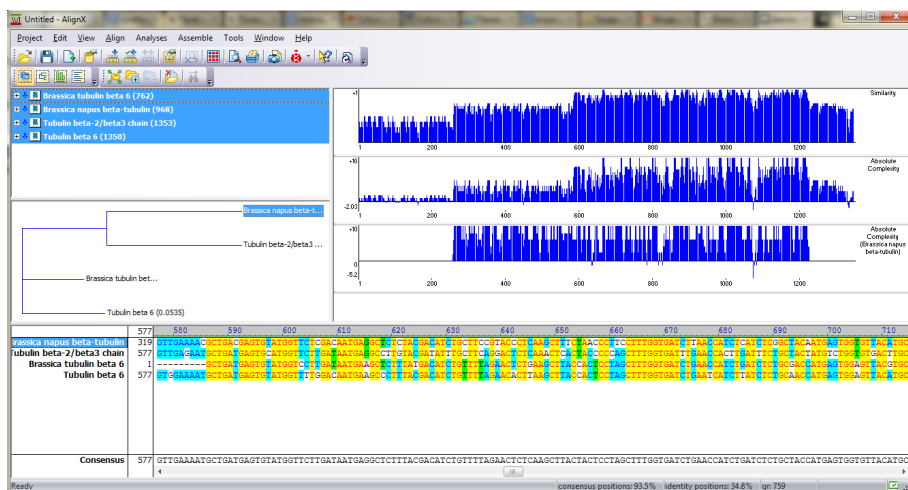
Untitled - AlignX

Project Edit View Align Analyses Assemble Tools Window Help

Brassica tubulin beta 6 (762)
Brassica napus beta-tubulin (968)
Tubulin beta-2/beta3 chain (1353)
Tubulin beta 6 (1350)

+1
Similarity
1 200 400 600 800 1000 1200

+10
Absolute Complexity
-2.03
1 200 400 600 800 1000 1200

+10
Absolute Complexity (Brassica napus beta-tubulin)
0
-5.2
1 200 400 600 800 1000 1200

Brassica napus beta-t...
Tubulin beta-2/beta3 ...
Brassica tubulin bet...
Tubulin beta 6 (0.0535)

| | 577 | 580 590 600 610 620 630 640 650 660 670 680 690 700 710 |
|---|---|---|
| rassica napus beta-tubulin | 319 | GTTGAAAACGCTGACGAGTGTATGGTTCTCGACAATGAGGCTCTCTACGACATCTGCTTCCGTACCCTCAAGCTTTCTAACCCTTCCTTTGGTGATCTTAACCATCTCATCTCGGCTACAATGAGTGGTGTTACATGC |
| ubulin beta-2/beta3 chain | 577 | GTTGAGAATGCTGATGAGTGCATGGTTCTTGATAATGAGGCCTTGTACGATATTTGCTTCAGGACTCTCAAACTCACTACCCCCAGCTTTGGTGATTTGAACCACTTGATTTCTGCTACTATGTCTGGTGTGACTTGC |
| Brassica tubulin beta 6 | 1 | ---------GCTGATGAGTGTATGGTTCTTGATAATGAAGCTCTTTATGACATCTGTTTTAGAACTCTCAAGCTTACCACTCCTAGCTTTGGTGATCTGAACCATCTGATCTCTGCTACCATGAGTGGAGTTACGTGC |
| Tubulin beta 6 | 577 | GTGGAAAATGCTGATGAGTGTATGGTTTTGGACAATGAGGCCTTATACGACATCTGTTTTAGAACACTTAAGCTTACCACTCCTAGCTTTGGTGATCTGAATCATCTTATCTCTGCAACCATGAGTGGAGTTACATGC |
| Consensus | 577 | GTTGAAAATGCTGATGAGTGTATGGTTCTTGATAATGAGGCTCTTTACGACATCTGTTTTAGAACTCTCAAGCTTACTACTCCTAGCTTTGGTGATCTGAACCATCTGATCTCTGCTACCATGAGTGGTGTTACATGC |

Ready consensus positions: 93.5% identity positions: 34.8% gr: 759